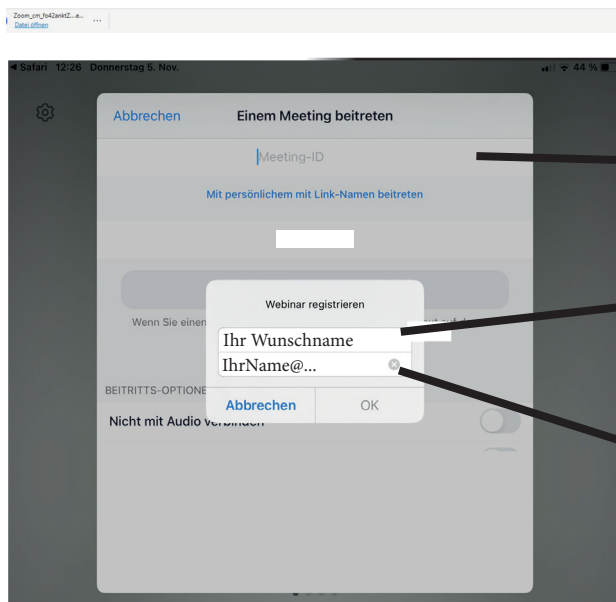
Zoom_cm_fo42ankt2...e...
Datei öffnen
...

◀ Safari 12:26 Donnerstag 5. Nov.

44 %

Abbrechen

Einem Meeting beitreten

Meeting-ID

Mit persönlichem mit Link-Namen beitreten

Wenn Sie einen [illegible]

Webinar registrieren

Ihr Wunschname

IhrName@...

Abbrechen

OK

BEITRITTS-OPTIONE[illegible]

Nicht mit Audio verbinden